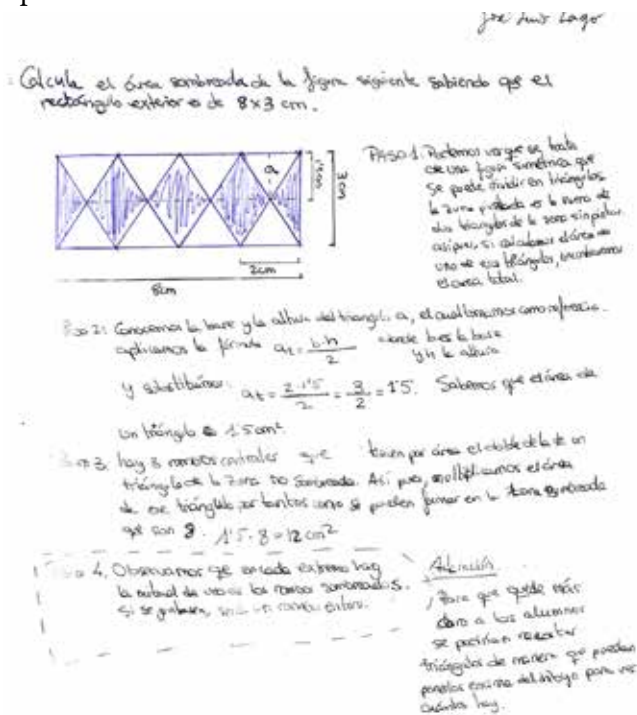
José Luis Lago

Calcula el área sombreada de la figura siguiente sabiendo que el rectángulo exterior es de 8×3 cm.

a
1'5cm
3cm
2cm
8cm

PASO 1: Podemos ver que se trata de una figura simétrica que se puede dividir en triángulos. La zona pintada es el doble de los triángulos de la zona sin pintar. Así pues, si calculamos el área de uno de esos triángulos, encontraremos el área total.

Paso 2: Conocemos la base y la altura del triángulo a, el cual tomaremos como referencia. Aplicamos la fórmula $a_t = \frac{b \cdot h}{2}$ donde b es la base y h la altura

y sustituimos: $a_t = \frac{2 \cdot 1'5}{2} = \frac{3}{2} = 1'5$. Sabemos que el área de un triángulo es 1'5 cm².

Paso 3. hay 8 rombos centrales que tienen por área el doble de la de un triángulo de la zona no sombreada. Así pues, multiplicamos el área de ese triángulo por tantos como se pueden formar en la zona sombreada que son 8. $1'5 \cdot 8 = 12 cm^2$

Paso 4. Observamos que en cada extremo hay la mitad de uno de los rombos sombreados. Si se juntasen, sería un rombo entero.

Atención
Para que quede más claro a los alumnos se podrían recortar triángulos de manera que puedan ponerlos encima del dibujo para ver cuántos hay.